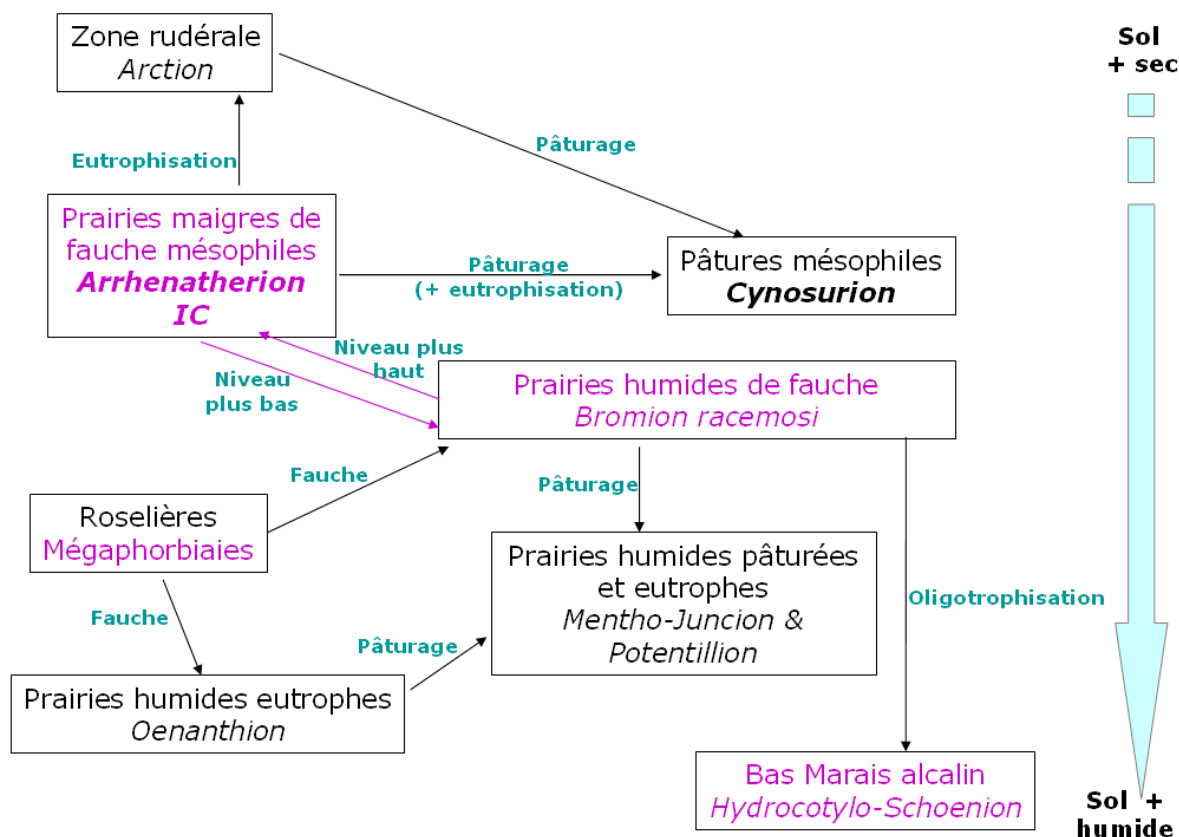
Zone rudérale
*Arction*

Sol + sec

Pâturage

Eutrophisation

Prairies maigres de fauche mésophiles
***Arrhenatherion IC***

Pâturage (+ eutrophisation)

Pâtures mésophiles
***Cynosurion***

Niveau plus haut

Niveau plus bas

Prairies humides de fauche
*Bromion racemosi*

Fauche

Pâturage

Roselières
Mégaphorbiaies

Prairies humides pâturées et eutrophes
*Mentho-Juncion & Potentillion*

Oligotrophisation

Fauche

Pâturage

Prairies humides eutrophes
*Oenanthion*

Bas Marais alcalin
*Hydrocotylo-Schoenion*

Sol + humide